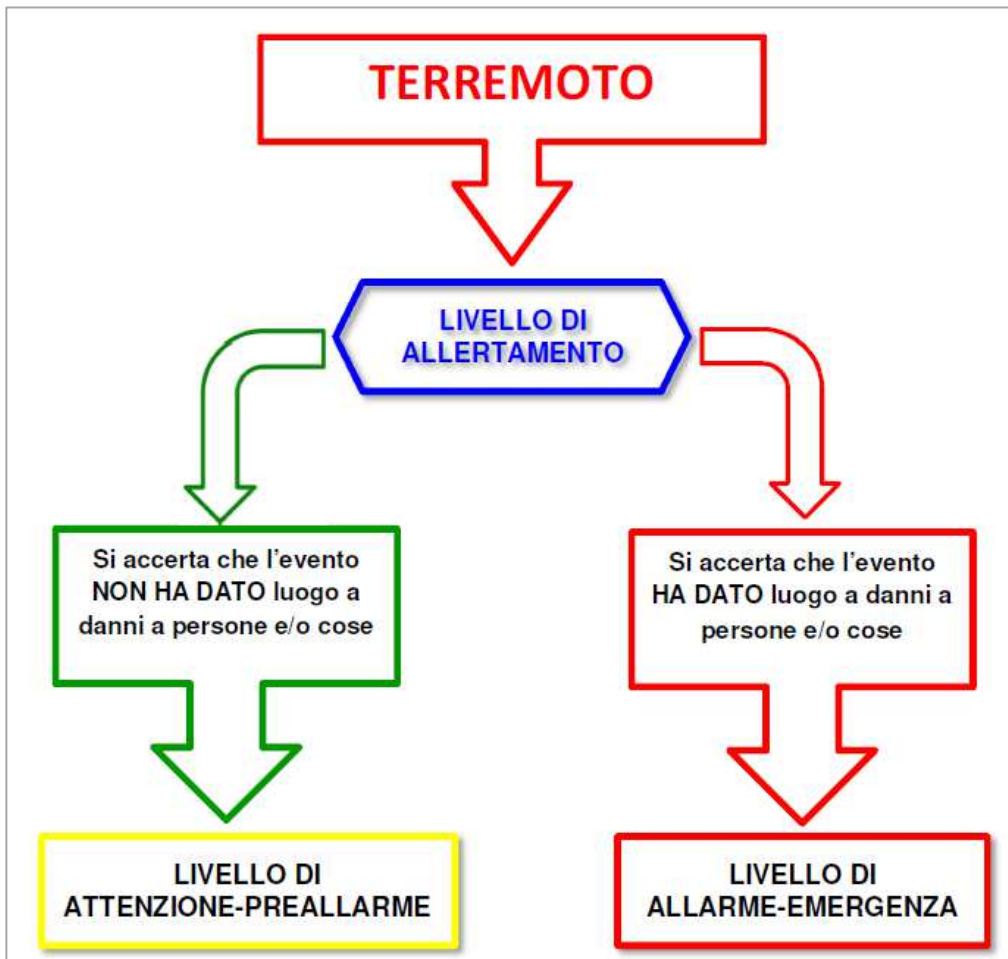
TERREMOTO

LIVELLO DI ALLERTAMENTO

Si accerta che l'evento NON HA DATO luogo a danni a persone e/o cose

Si accerta che l'evento HA DATO luogo a danni a persone e/o cose

LIVELLO DI ATTENZIONE-PREALLARME

LIVELLO DI ALLARME-EMERGENZA